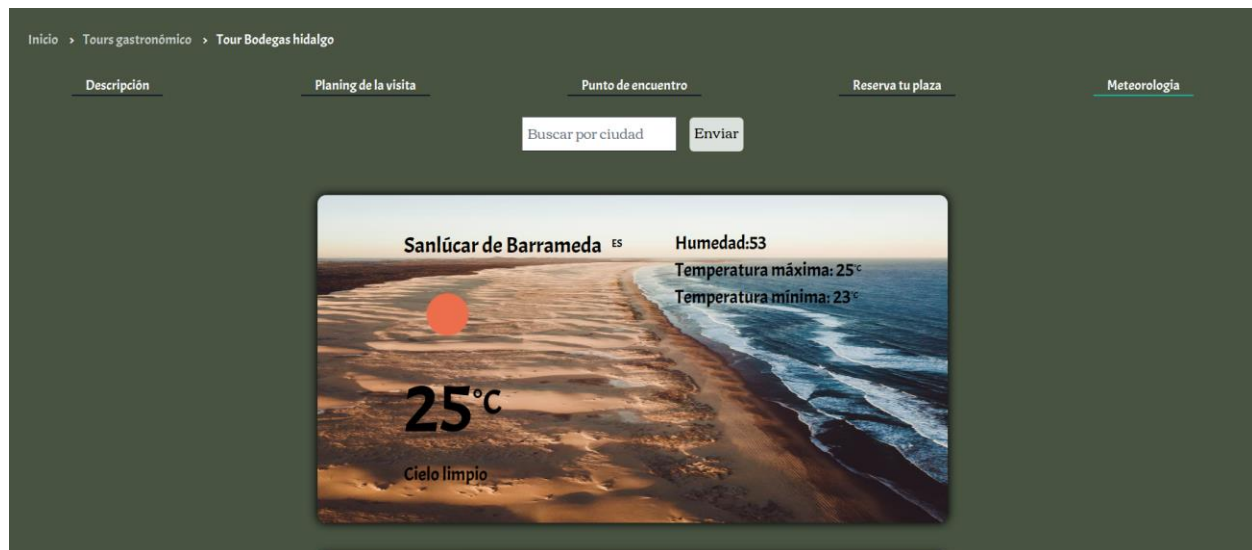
Inicio › Tours gastronómico › Tour Bodegas hidalgo

Descripción

Planing de la visita

Punto de encuentro

Reserva tu plaza

Meteorologia

Buscar por ciudad

Enviar

Sanlúcar de Barrameda ES

Humedad:53

Temperatura máxima: 25°C

Temperatura mínima: 23°C

25°C

Cielo limpio